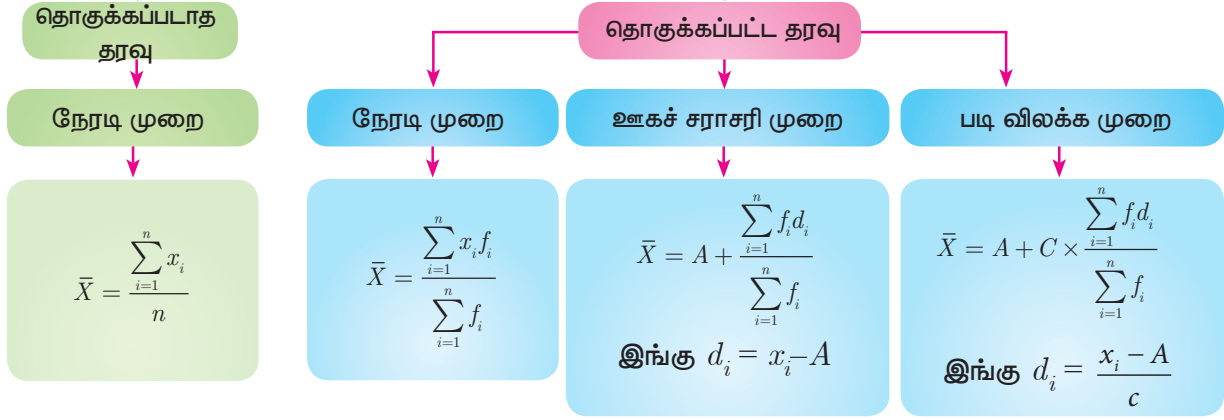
தொகுக்கப்படாத தரவு

நேரடி முறை

$\bar{X} = \frac{\sum_{i=1}^{n} x_i}{n}$

தொகுக்கப்பட்ட தரவு

நேரடி முறை

$\bar{X} = \frac{\sum_{i=1}^{n} x_i f_i}{\sum_{i=1}^{n} f_i}$

ஊகச் சராசரி முறை

$\bar{X} = A + \frac{\sum_{i=1}^{n} f_i d_i}{\sum_{i=1}^{n} f_i}$

இங்கு $d_i = x_i - A$

படி விலக்க முறை

$\bar{X} = A + C \times \frac{\sum_{i=1}^{n} f_i d_i}{\sum_{i=1}^{n} f_i}$

இங்கு $d_i = \frac{x_i - A}{c}$